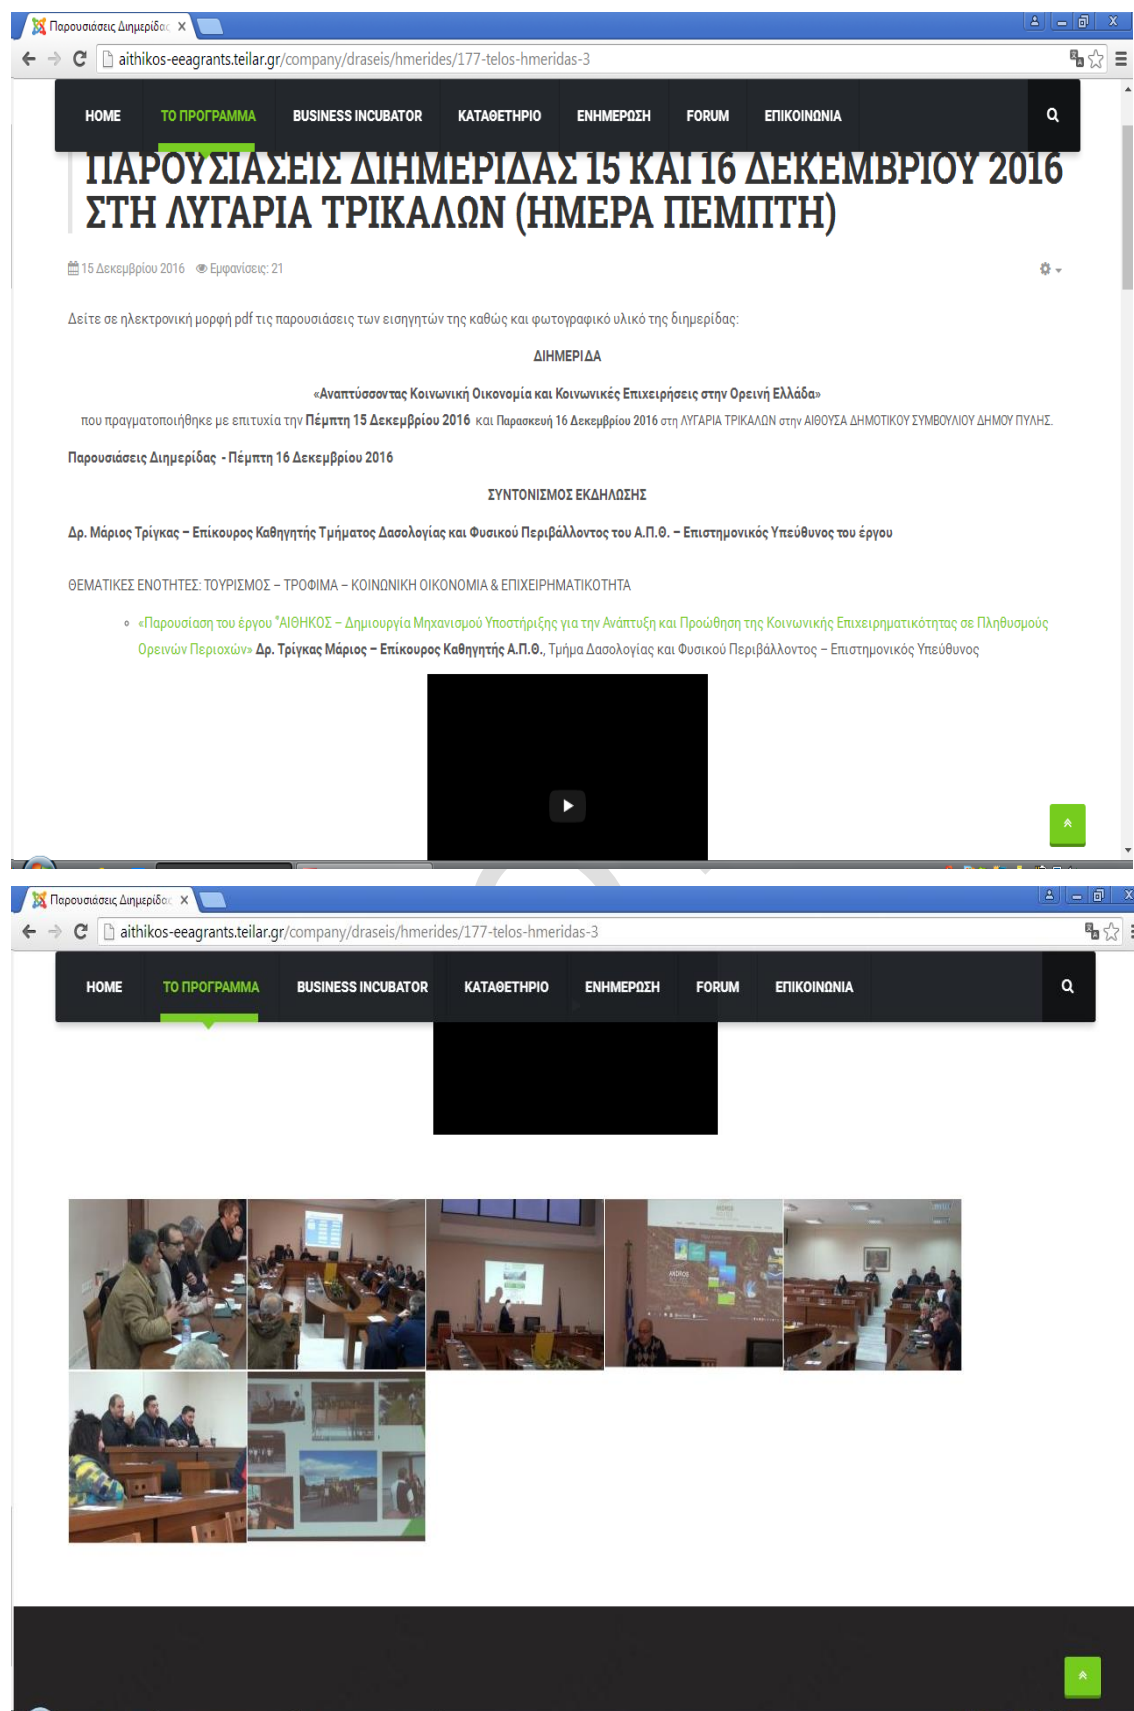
Παρουσιάσεις Διημερίδας ×

aithikos-eeagrants.teilar.gr/company/draseis/hmerides/177-telos-hmeridas-3

HOME ΤΟ ΠΡΟΓΡΑΜΜΑ BUSINESS INCUBATOR ΚΑΤΑΘΕΤΗΡΙΟ ΕΝΗΜΕΡΩΣΗ FORUM ΕΠΙΚΟΙΝΩΝΙΑ

ΠΑΡΟΥΣΙΑΣΕΙΣ ΔΙΗΜΕΡΙΔΑΣ 15 ΚΑΙ 16 ΔΕΚΕΜΒΡΙΟΥ 2016 ΣΤΗ ΛΥΓΑΡΙΑ ΤΡΙΚΑΛΩΝ (ΗΜΕΡΑ ΠΕΜΠΤΗ)

15 Δεκεμβρίου 2016 Εμφανίσεις: 21

Δείτε σε ηλεκτρονική μορφή pdf τις παρουσιάσεις των εισηγητών της καθώς και φωτογραφικό υλικό της διημερίδας:

ΔΙΗΜΕΡΙΔΑ

«Αναπτύσσοντας Κοινωνική Οικονομία και Κοινωνικές Επιχειρήσεις στην Ορεινή Ελλάδα»

που πραγματοποιήθηκε με επιτυχία την Πέμπτη 15 Δεκεμβρίου 2016 και Παρασκευή 16 Δεκεμβρίου 2016 στη ΛΥΓΑΡΙΑ ΤΡΙΚΑΛΩΝ στην ΑΙΘΟΥΣΑ ΔΗΜΟΤΙΚΟΥ ΣΥΜΒΟΥΛΙΟΥ ΔΗΜΟΥ ΠΥΛΗΣ.

Παρουσιάσεις Διημερίδας - Πέμπτη 16 Δεκεμβρίου 2016

ΣΥΝΤΟΝΙΣΜΟΣ ΕΚΔΗΛΩΣΗΣ

Δρ. Μάριος Τρίγκας – Επίκουρος Καθηγητής Τμήματος Δασολογίας και Φυσικού Περιβάλλοντος του Α.Π.Θ. – Επιστημονικός Υπεύθυνος του έργου

ΘΕΜΑΤΙΚΕΣ ΕΝΟΤΗΤΕΣ: ΤΟΥΡΙΣΜΟΣ – ΤΡΟΦΙΜΑ – ΚΟΙΝΩΝΙΚΗ ΟΙΚΟΝΟΜΙΑ & ΕΠΙΧΕΙΡΗΜΑΤΙΚΟΤΗΤΑ

«Παρουσίαση του έργου "ΑΙΘΗΚΟΣ – Δημιουργία Μηχανισμού Υποστήριξης για την Ανάπτυξη και Προώθηση της Κοινωνικής Επιχειρηματικότητας σε Πληθυσμούς Ορεινών Περιοχών» Δρ. Τρίγκας Μάριος – Επίκουρος Καθηγητής Α.Π.Θ., Τμήμα Δασολογίας και Φυσικού Περιβάλλοντος – Επιστημονικός Υπεύθυνος

Παρουσιάσεις Διημερίδας ×

aithikos-eeagrants.teilar.gr/company/draseis/hmerides/177-telos-hmeridas-3

HOME ΤΟ ΠΡΟΓΡΑΜΜΑ BUSINESS INCUBATOR ΚΑΤΑΘΕΤΗΡΙΟ ΕΝΗΜΕΡΩΣΗ FORUM ΕΠΙΚΟΙΝΩΝΙΑ